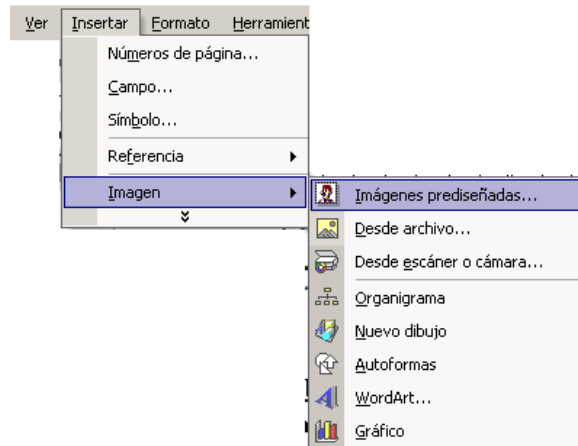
Ver Insertar Formato Herramient

Números de página...
Campo...
Símbolo...
Referencia
Imagen

Imágenes prediseñadas...
Desde archivo...
Desde escáner o cámara...
Organigrama
Nuevo dibujo
Autoformas
WordArt...
Gráfico